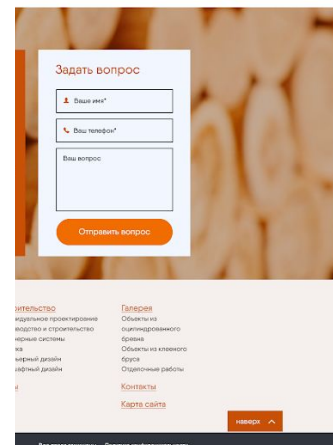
Задать вопрос

Ваше имя*

Ваш телефон*

Ваш вопрос

Отправить вопрос

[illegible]оительство
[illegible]дульное проектирование
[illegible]зводство и строительство
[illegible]нерные системы
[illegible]ка
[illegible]ьерный дизайн
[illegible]дафтный дизайн
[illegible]

Галерея
Объекты из оцилиндрованного бревна
Объекты из клееного бруса
Отделочные работы

Контакты

Карта сайта

наверх

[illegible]